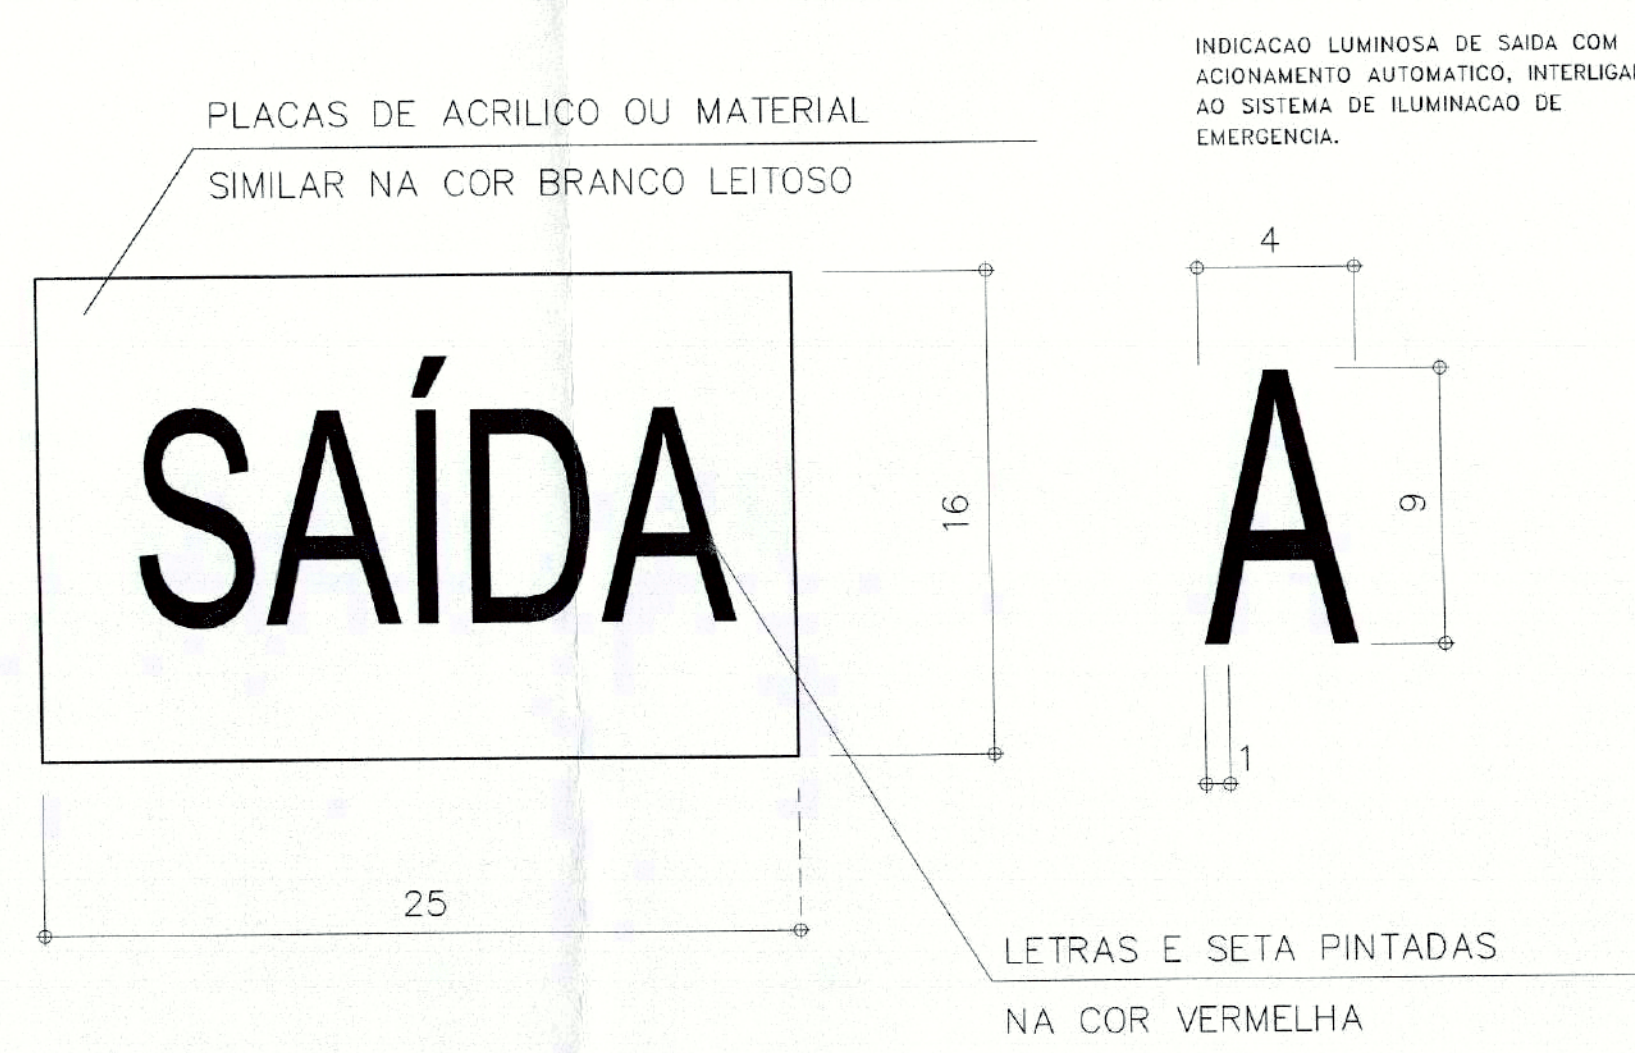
PLACAS DE ACRILICO OU MATERIAL
SIMILAR NA COR BRANCO LEITOSO

INDICACAO LUMINOSA DE SAIDA COM ACIONAMENTO AUTOMATICO, INTERLIGAI AO SISTEMA DE ILUMINACAO DE EMERGENCIA.

SAÍDA

16

25

4

A

9

1

LETRAS E SETA PINTADAS
NA COR VERMELHA